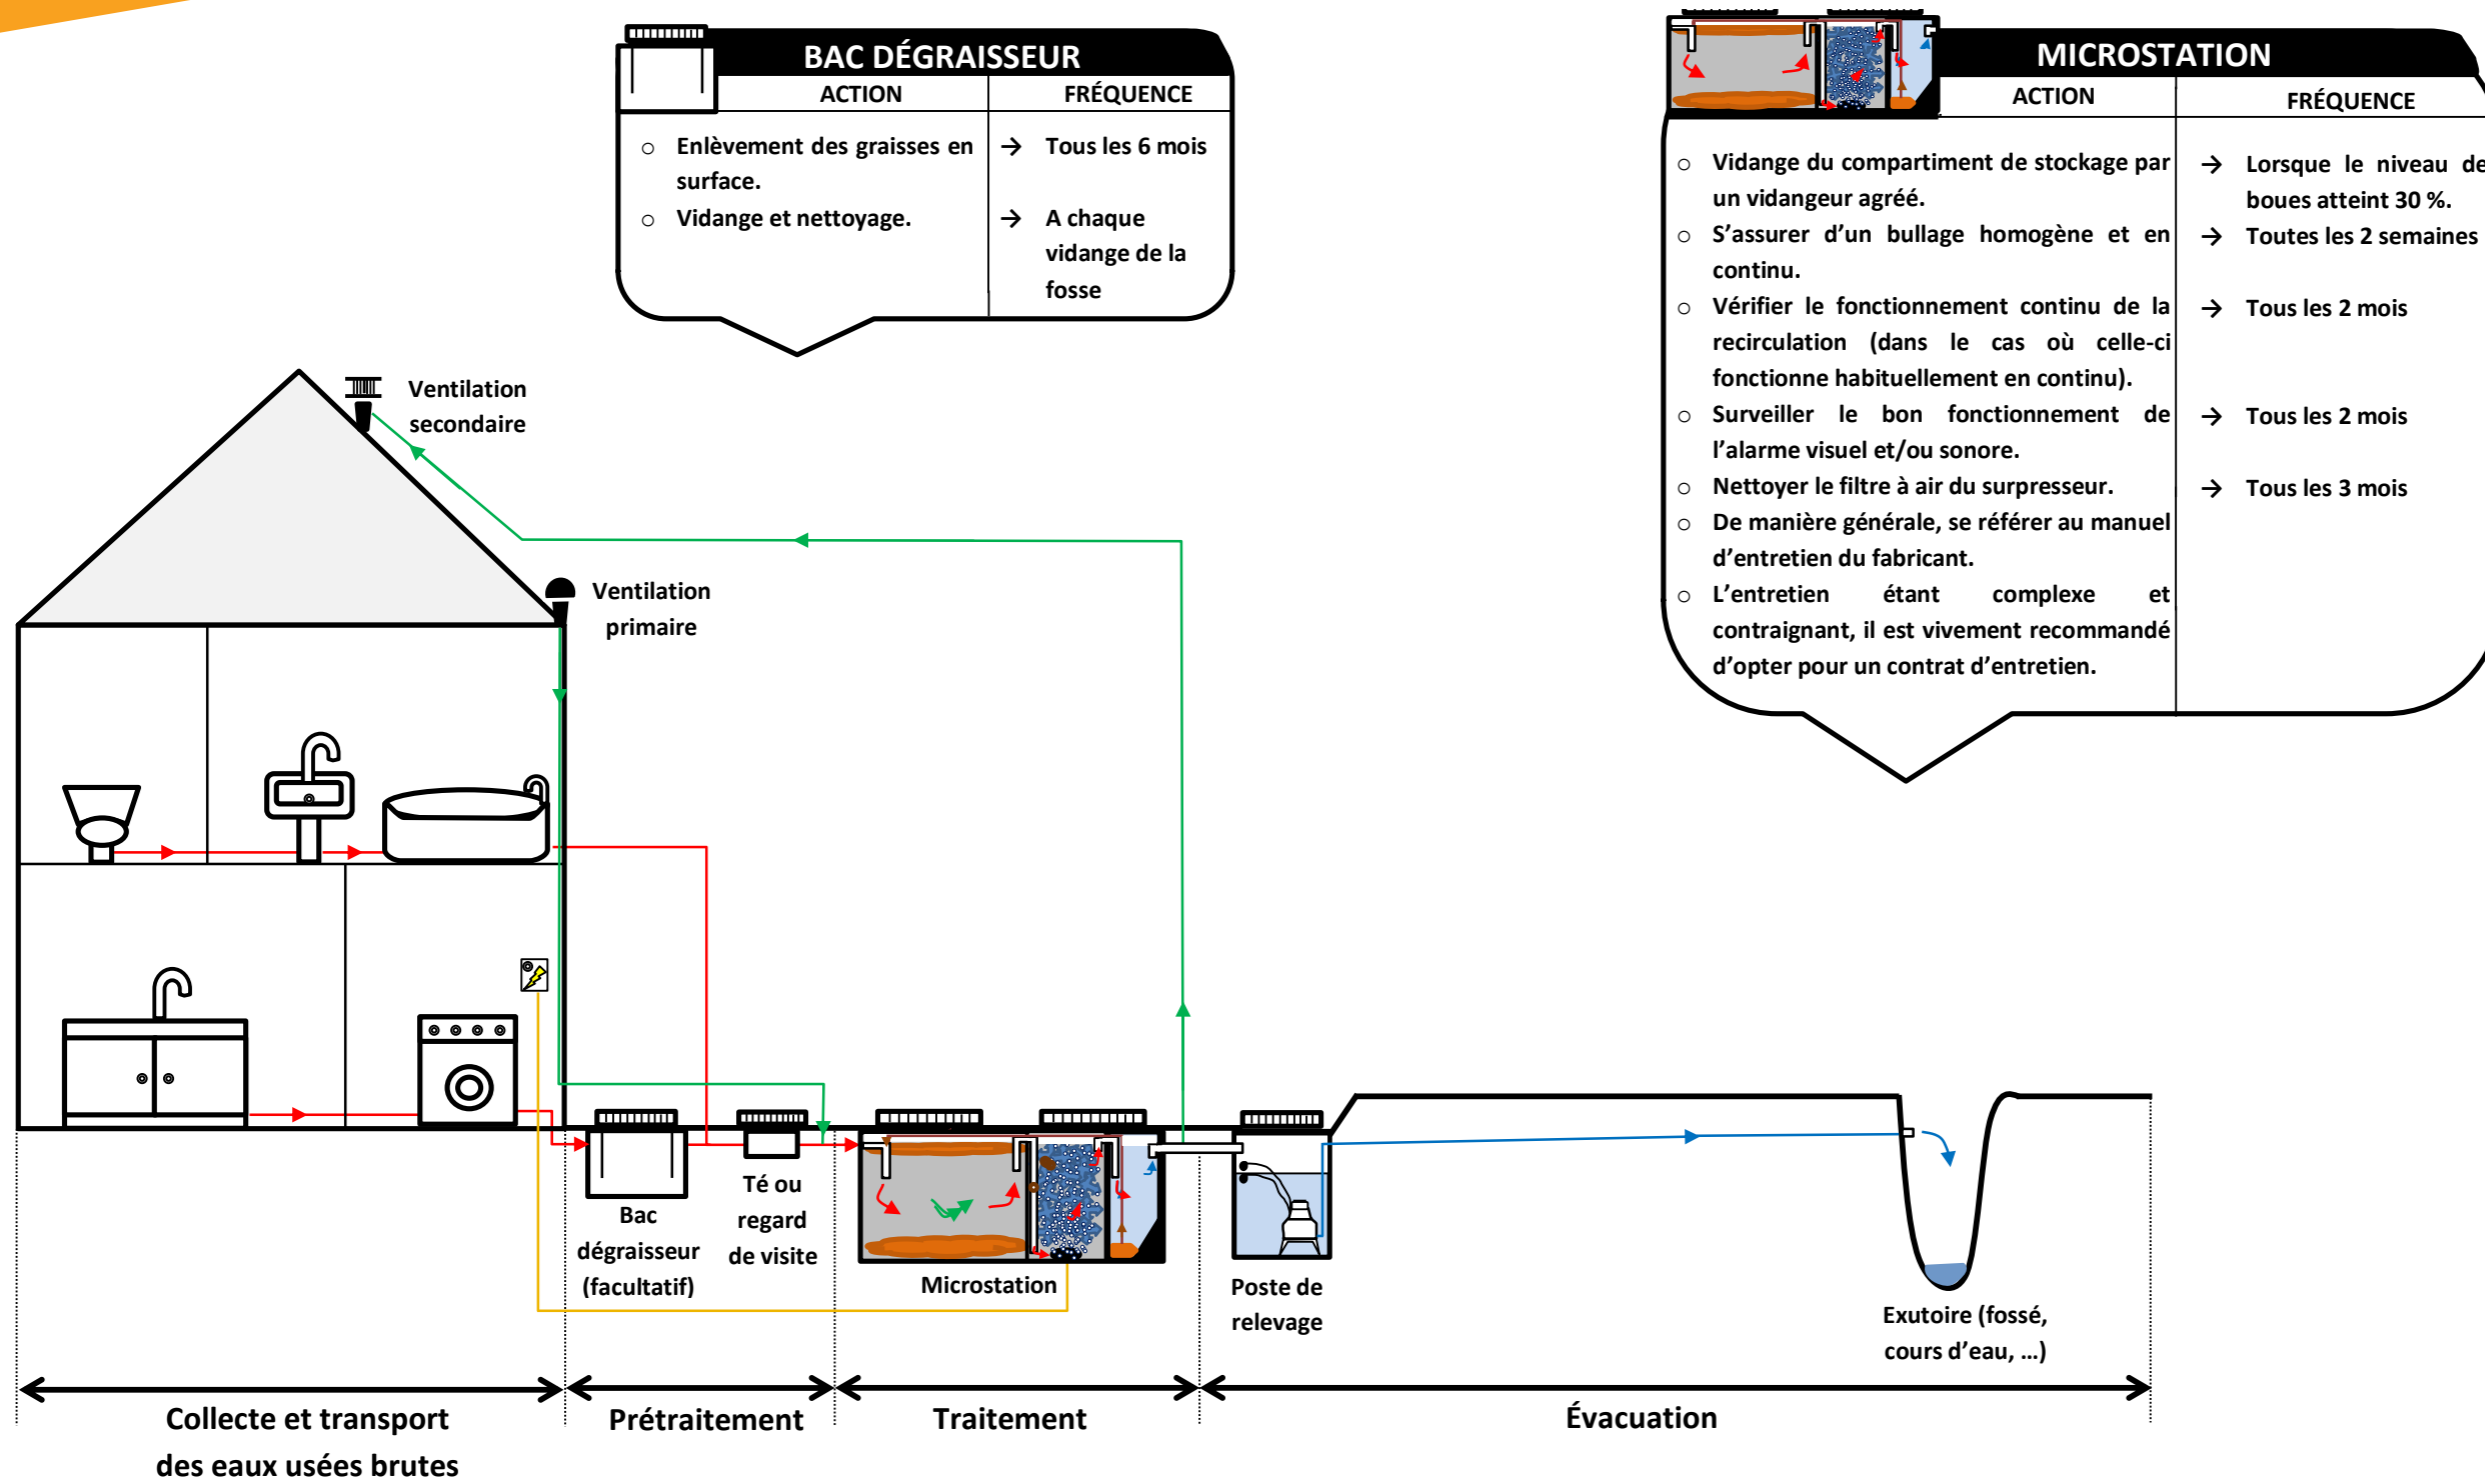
BAC DÉGRAISSEUR

| ACTION | FRÉQUENCE |
|---|---|
| ○ Enlèvement des graisses en surface. | → Tous les 6 mois |
| ○ Vidange et nettoyage. | → A chaque vidange de la fosse |

MICROSTATION

| ACTION | FRÉQUENCE |
|---|---|
| ○ Vidange du compartiment de stockage par un vidangeur agréé. | → Lorsque le niveau de boues atteint 30 %. |
| ○ S'assurer d'un bullage homogène et en continu. | → Toutes les 2 semaines |
| ○ Vérifier le fonctionnement continu de la recirculation (dans le cas où celle-ci fonctionne habituellement en continu). | → Tous les 2 mois |
| ○ Surveiller le bon fonctionnement de l'alarme visuel et/ou sonore. | → Tous les 2 mois |
| ○ Nettoyer le filtre à air du surpresseur. | → Tous les 3 mois |
| ○ De manière générale, se référer au manuel d'entretien du fabricant. | |
| ○ L'entretien étant complexe et contraignant, il est vivement recommandé d'opter pour un contrat d'entretien. | |

Ventilation secondaire

Ventilation primaire

Bac dégraisseur (facultatif)

Té ou regard de visite

Microstation

Poste de relevage

Exutoire (fossé, cours d'eau, …)

Collecte et transport des eaux usées brutes

Prétraitement

Traitement

Évacuation